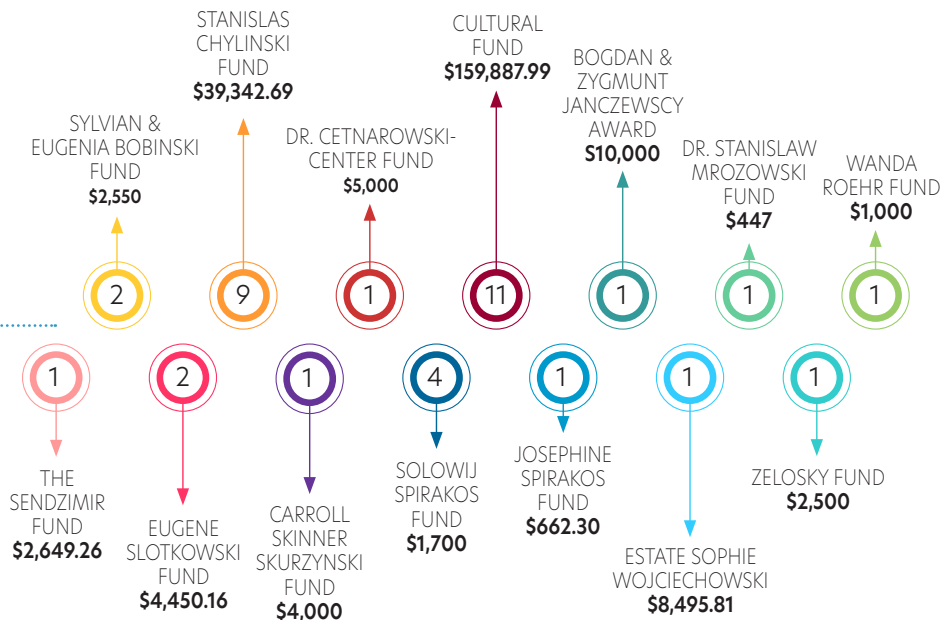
STANISLAS CHYLINSKI FUND
$39,342.69

CULTURAL FUND
$159,887.99

BOGDAN & ZYGMUNT JANCZEWSCY AWARD
$10,000

SYLVIAN & EUGENIA BOBINSKI FUND
$2,550

DR. CETNAROWSKI-CENTER FUND
$5,000

DR. STANISLAW MROZOWSKI FUND
$447

WANDA ROEHR FUND
$1,000

2

9

1

11

1

1

1

1

2

1

4

1

1

1

THE SENDZIMIR FUND
$2,649.26

EUGENE SLOTKOWSKI FUND
$4,450.16

CARROLL SKINNER SKURZYNSKI FUND
$4,000

SOLOWIJ SPIRAKOS FUND
$1,700

JOSEPHINE SPIRAKOS FUND
$662.30

ESTATE SOPHIE WOJCIECHOWSKI
$8,495.81

ZELOSKY FUND
$2,500